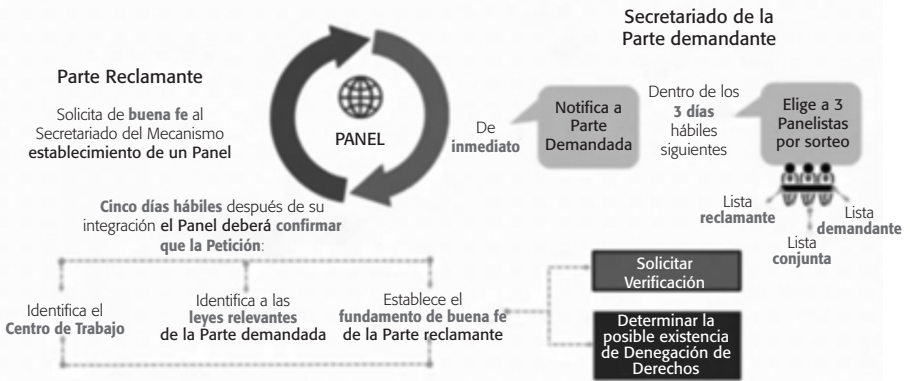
Secretariado de la Parte demandante

Parte Reclamante

Solicita de **buena fe** al Secretariado del Mecanismo **establecimiento de un Panel**

PANEL

De **inmediato**

Notifica a Parte Demandada

Dentro de los **3 días** hábiles siguientes

Elige a 3 Panelistas por sorteo

Lista **reclamante**

Lista **conjunta**

Lista **demandante**

**Cinco días hábiles** después de su integración **el Panel deberá confirmar que la Petición**:

Identifica el **Centro de Trabajo**

Identifica a las **leyes relevantes** de la Parte demandada

Establece el **fundamento de buena fe** de la Parte reclamante

Solicitar Verificación

Determinar la posible existencia de Denegación de Derechos